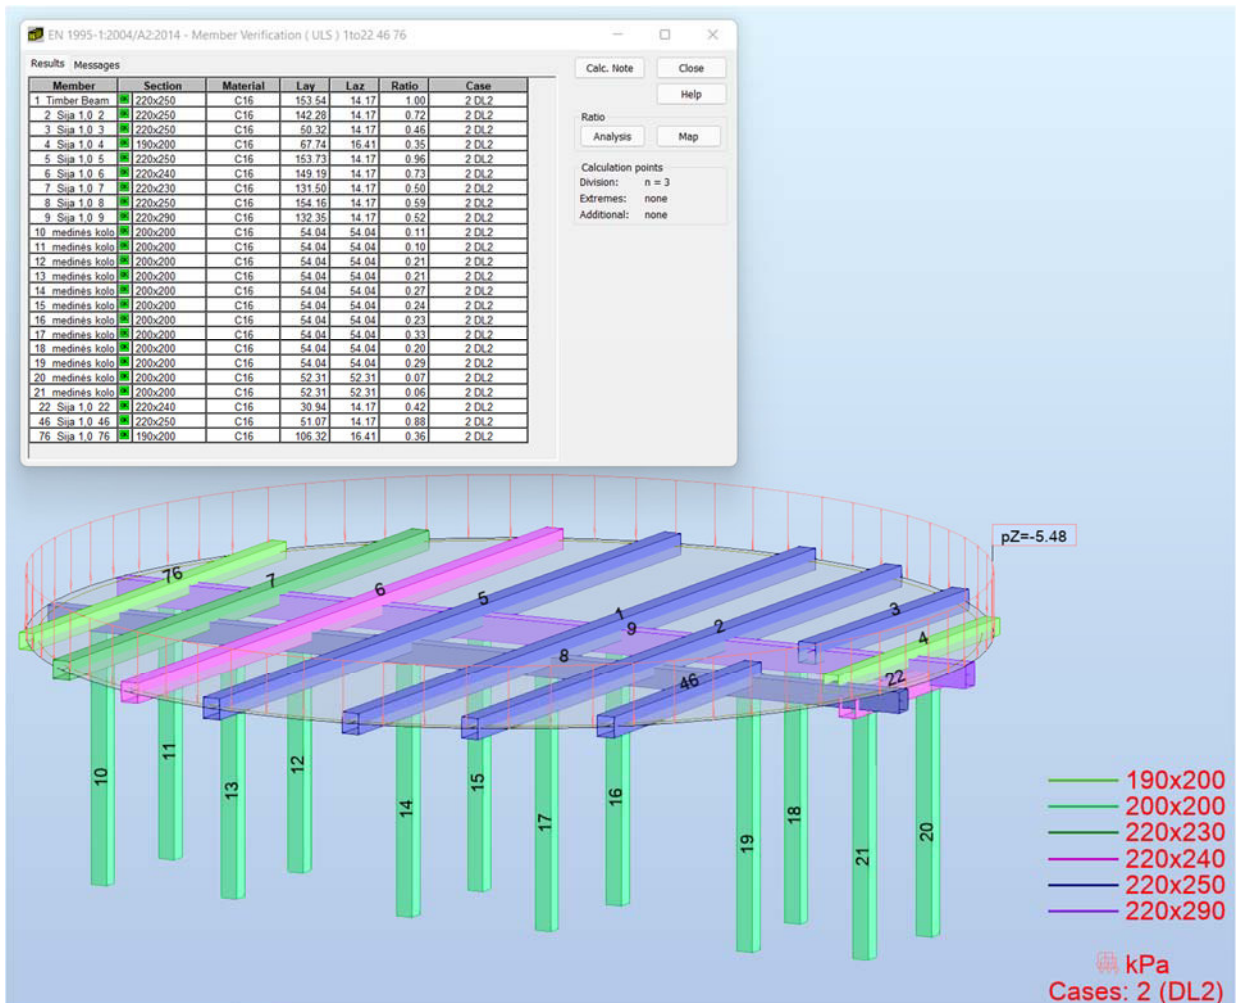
EN 1995-1:2004/A2:2014 - Member Verification ( ULS ) 1to22 46 76

Results Messages

| Member | Section | Material | Lay | Laz | Ratio | Case |
|---|---|---|---|---|---|---|
| 1 Timber Beam | 220x250 | C16 | 153.54 | 14.17 | 1.00 | 2 DL2 |
| 2 Sija 1.0 2 | 220x250 | C16 | 142.28 | 14.17 | 0.72 | 2 DL2 |
| 3 Sija 1.0 3 | 220x250 | C16 | 60.32 | 14.17 | 0.46 | 2 DL2 |
| 4 Sija 1.0 4 | 190x200 | C16 | 67.74 | 16.41 | 0.35 | 2 DL2 |
| 5 Sija 1.0 5 | 220x250 | C16 | 153.73 | 14.17 | 0.96 | 2 DL2 |
| 6 Sija 1.0 6 | 220x240 | C16 | 149.19 | 14.17 | 0.73 | 2 DL2 |
| 7 Sija 1.0 7 | 220x230 | C16 | 131.50 | 14.17 | 0.50 | 2 DL2 |
| 8 Sija 1.0 8 | 220x250 | C16 | 154.16 | 14.17 | 0.59 | 2 DL2 |
| 9 Sija 1.0 9 | 220x290 | C16 | 132.35 | 14.17 | 0.52 | 2 DL2 |
| 10 medinės kolo | 200x200 | C16 | 54.04 | 54.04 | 0.11 | 2 DL2 |
| 11 medinės kolo | 200x200 | C16 | 54.04 | 54.04 | 0.10 | 2 DL2 |
| 12 medinės kolo | 200x200 | C16 | 54.04 | 54.04 | 0.21 | 2 DL2 |
| 13 medinės kolo | 200x200 | C16 | 54.04 | 54.04 | 0.21 | 2 DL2 |
| 14 medinės kolo | 200x200 | C16 | 54.04 | 54.04 | 0.27 | 2 DL2 |
| 15 medinės kolo | 200x200 | C16 | 54.04 | 54.04 | 0.24 | 2 DL2 |
| 16 medinės kolo | 200x200 | C16 | 54.04 | 54.04 | 0.23 | 2 DL2 |
| 17 medinės kolo | 200x200 | C16 | 54.04 | 54.04 | 0.33 | 2 DL2 |
| 18 medinės kolo | 200x200 | C16 | 54.04 | 54.04 | 0.20 | 2 DL2 |
| 19 medinės kolo | 200x200 | C16 | 54.04 | 54.04 | 0.29 | 2 DL2 |
| 20 medinės kolo | 200x200 | C16 | 52.31 | 52.31 | 0.07 | 2 DL2 |
| 21 medinės kolo | 200x200 | C16 | 52.31 | 52.31 | 0.06 | 2 DL2 |
| 22 Sija 1.0 22 | 220x240 | C16 | 30.94 | 14.17 | 0.42 | 2 DL2 |
| 46 Sija 1.0 46 | 220x250 | C16 | 51.07 | 14.17 | 0.88 | 2 DL2 |
| 76 Sija 1.0 76 | 190x200 | C16 | 106.32 | 16.41 | 0.36 | 2 DL2 |

Calc. Note
Close
Help
Ratio
Analysis
Map
Calculation points
Division: n = 3
Extremes: none
Additional: none

pZ=-5.48
76 7 6 5 1 9 2 3 4 8 46 22
10 11 13 12 14 15 17 16 19 18 21 20

190x200
200x200
220x230
220x240
220x250
220x290

kPa
Cases: 2 (DL2)